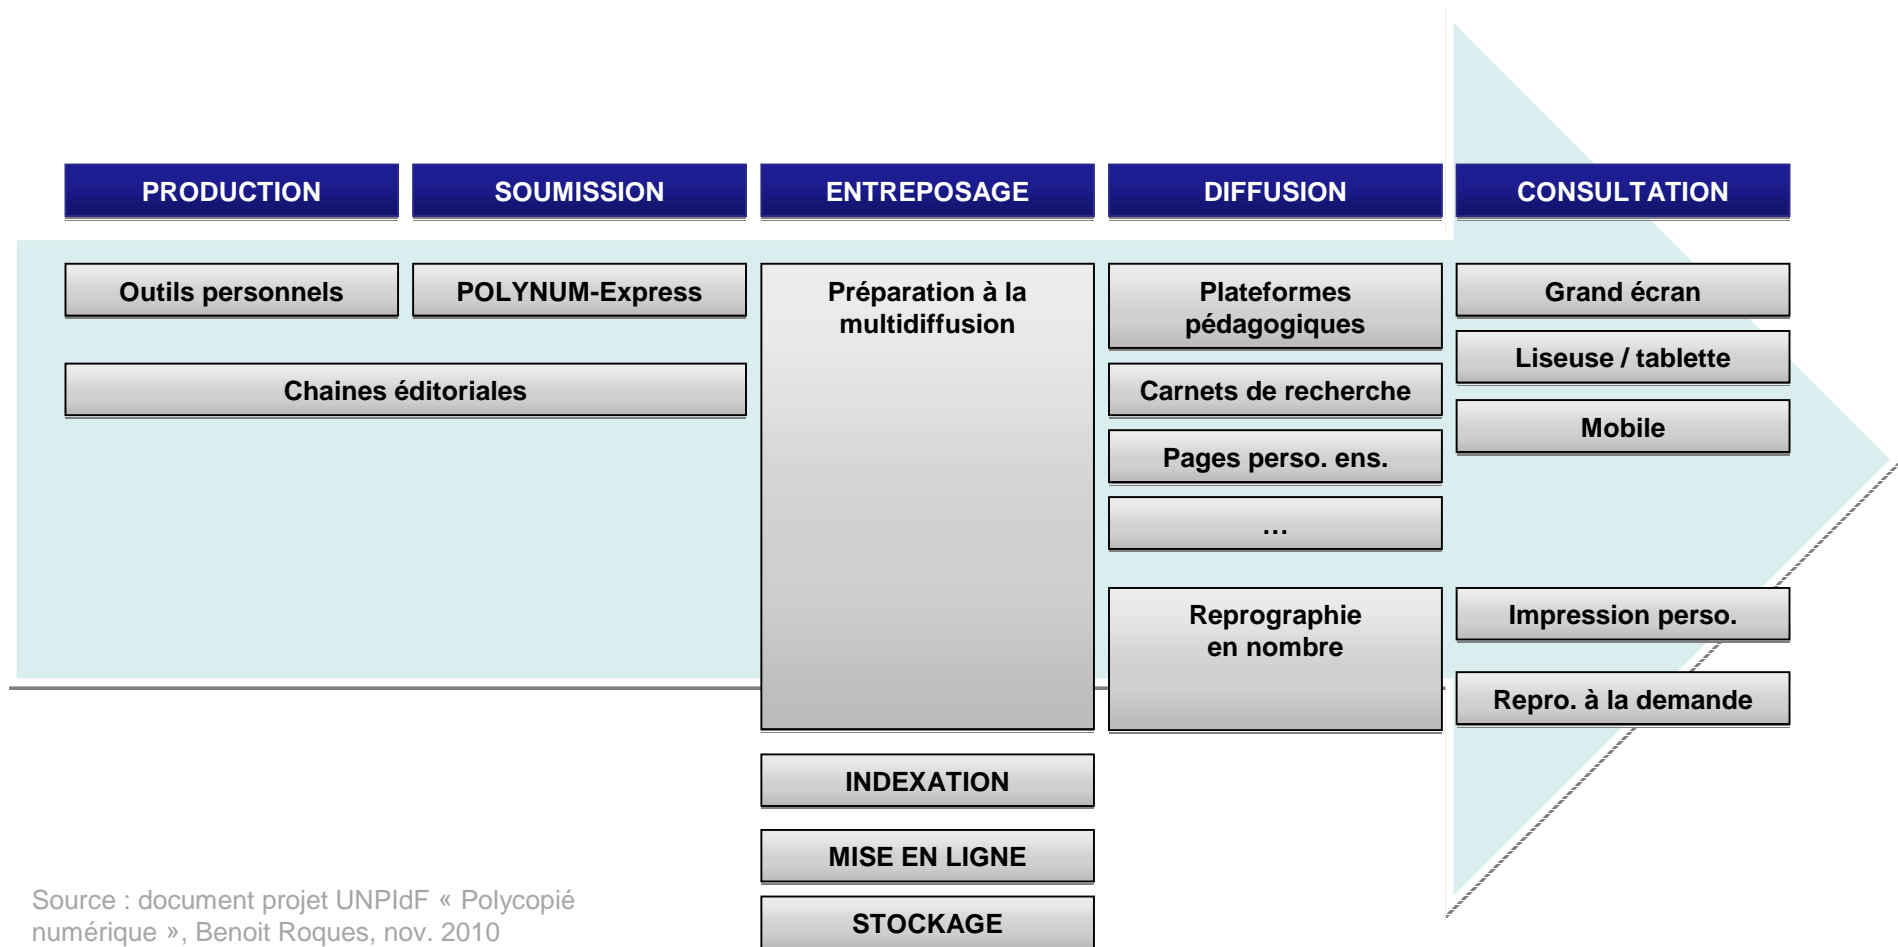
PRODUCTION

SOUMISSION

ENTREPOSAGE

DIFFUSION

CONSULTATION

Outils personnels

POLYNUM-Express

Chaines éditoriales

Préparation à la multidiffusion

INDEXATION

MISE EN LIGNE

STOCKAGE

Plateformes pédagogiques

Carnets de recherche

Pages perso. ens.

…

Reprographie en nombre

Grand écran

Liseuse / tablette

Mobile

Impression perso.

Repro. à la demande

Source : document projet UNPIdF « Polycopié numérique », Benoit Roques, nov. 2010